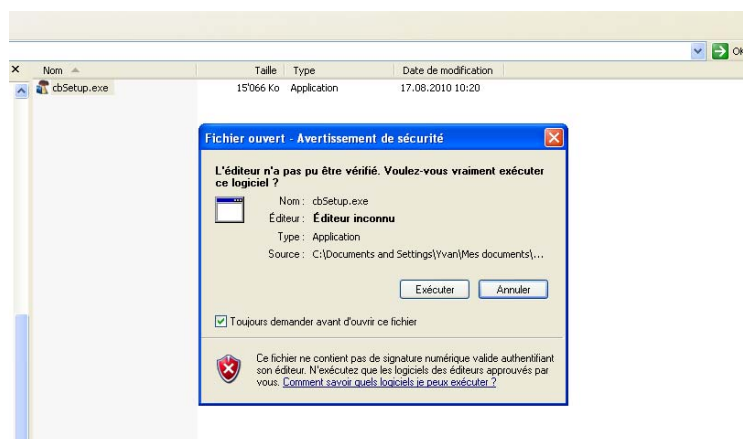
OK

| Nom | Taille | Type | Date de modification |
|---|---|---|---|
| cbSetup.exe | 15'066 Ko | Application | 17.08.2010 10:20 |

Fichier ouvert - Avertissement de sécurité

L'éditeur n'a pas pu être vérifié. Voulez-vous vraiment exécuter ce logiciel ?

Nom : cbSetup.exe
Éditeur : Éditeur inconnu
Type : Application
Source : C:\Documents and Settings\Yvan\Mes documents\...

Exécuter Annuler

Toujours demander avant d'ouvrir ce fichier

Ce fichier ne contient pas de signature numérique valide authentifiant son éditeur. N'exécutez que les logiciels des éditeurs approuvés par vous. Comment savoir quels logiciels je peux exécuter ?